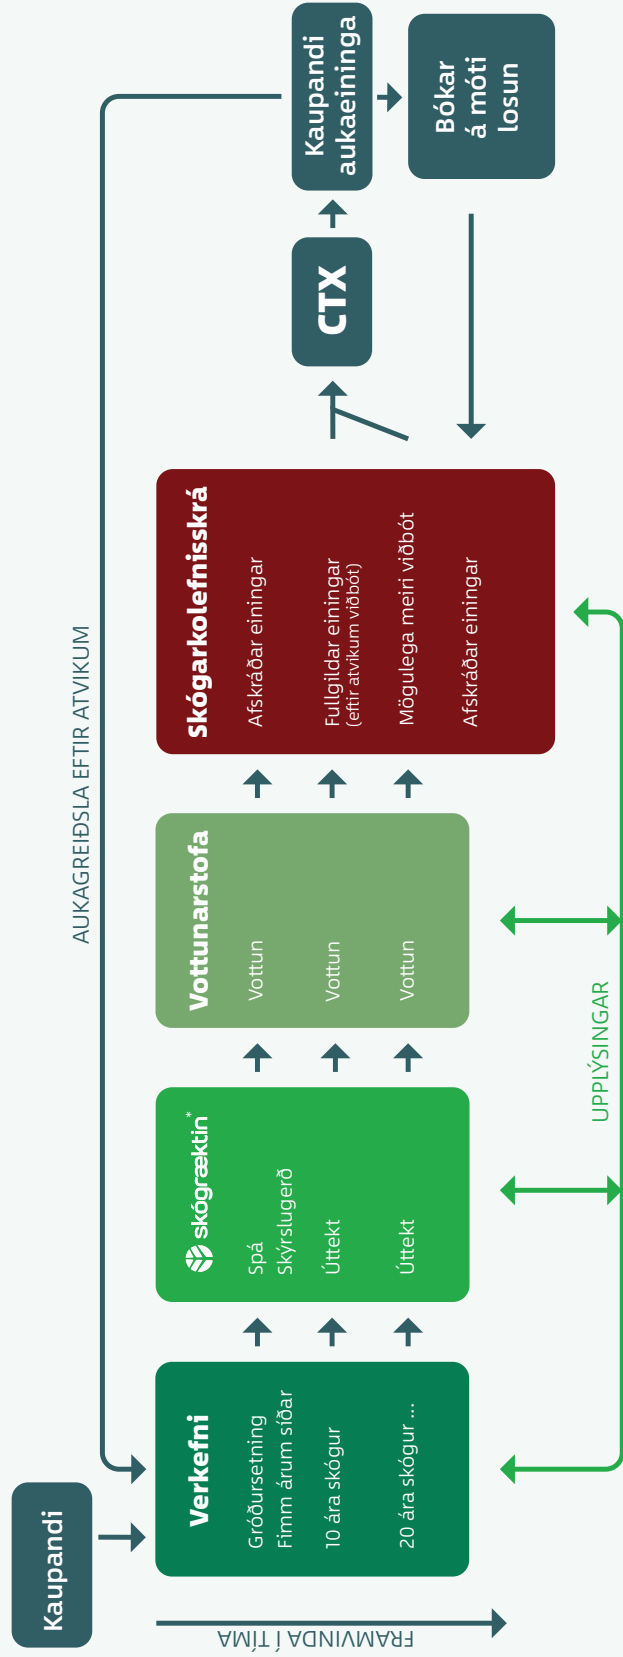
Kaupandi

Verkefni
Gróðursetning
Fimm árum síðar
10 ára skógur
20 ára skógur ...

skógræktin*
Spá
Skýrslugerð
Úttekt
Úttekt

Vottunarstofa
Vottun
Vottun
Vottun

Skógarkolefnisskrá
Afskráðar einingar
Fullgildar einingar
(eftir atvikum viðbót)
Mögulega meiri viðbót
Afskráðar einingar

CTX

Kaupandi aukaeininga

Bókar á móti losun

AUKAGREIÐSLA EFTIR ATVIKUM

UPPLÝSINGAR

FRAMVINDA Í TÍMA